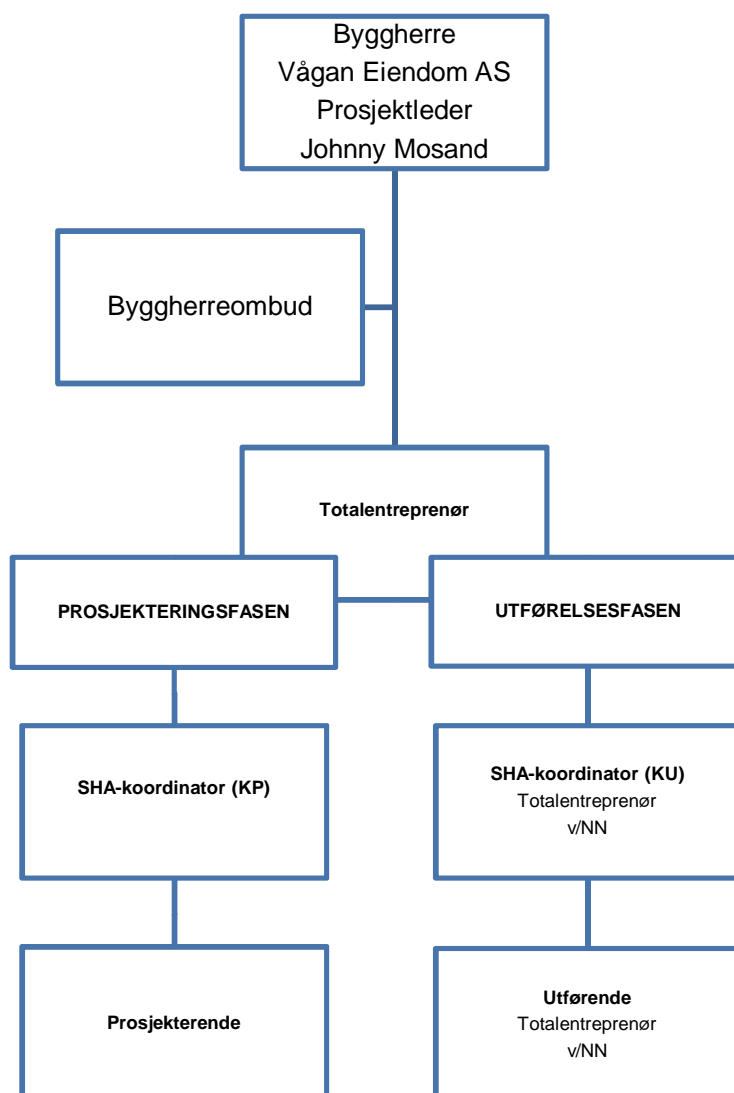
Byggherre
Vågan Eiendom AS
Prosjektleder
Johnny Mosand

Byggherreombud

Totalentreprenør

PROSJEKTERINGSFASEN

UTFØRELSESFASEN

SHA-koordinator (KP)

SHA-koordinator (KU)
Totalentreprenør
v/NN

Prosjekterende

Utførende
Totalentreprenør
v/NN